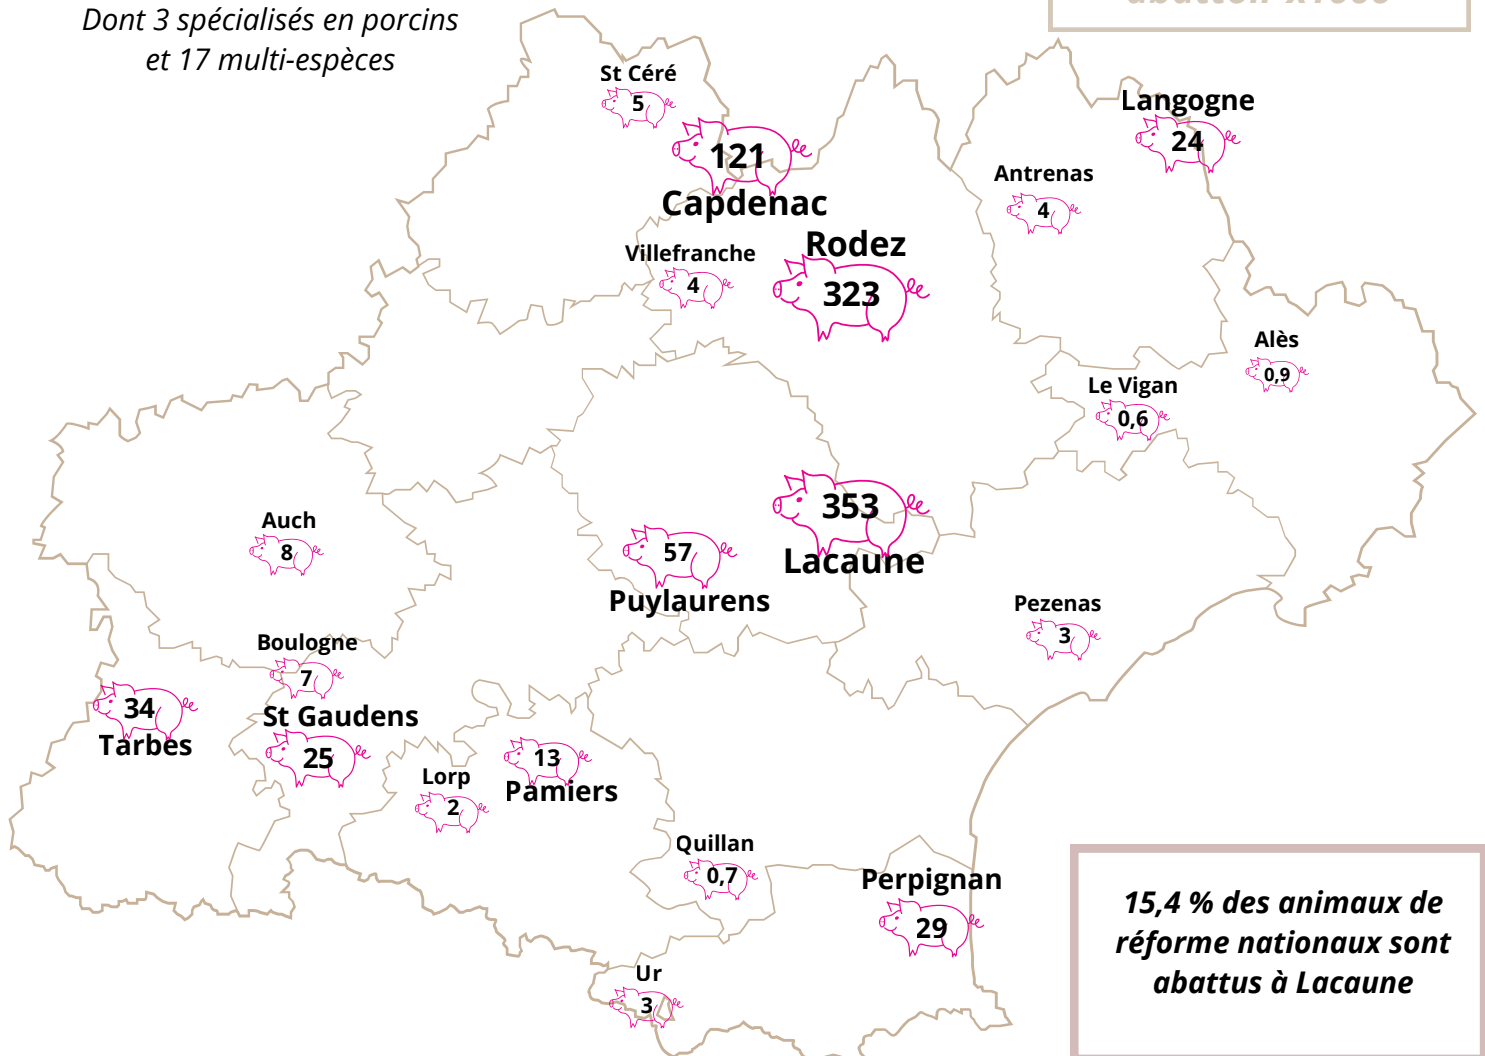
Dont 3 spécialisés en porcins et 17 multi-espèces

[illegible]

St Céré
5

121
Capdenac

Langogne
24

Antrenas
4

Villefranche
4

Rodez
323

Alès
0,9

Le Vigan
0,6

353
Lacaune

Auch
8

57
Puylaurens

Pezenas
3

Boulogne
7

34
Tarbes

St Gaudens
25

Lorp
2

13
Pamiers

Quillan
0,7

Perpignan
29

Ur
3

15,4 % des animaux de réforme nationaux sont abattus à Lacaune